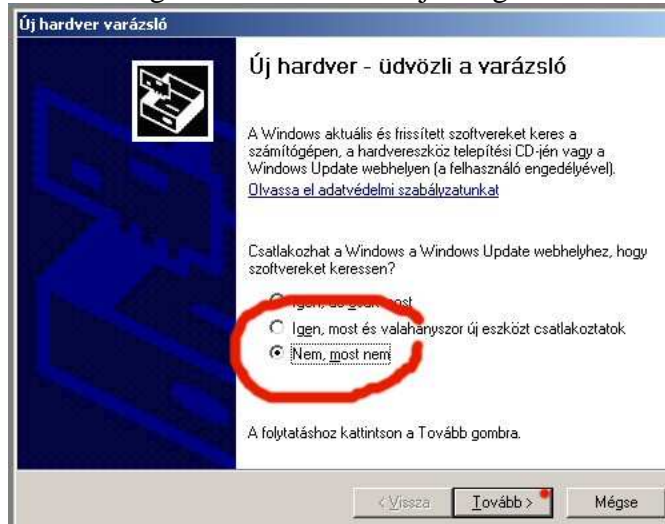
Új hardver varázsló

Új hardver - üdvözli a varázsló

A Windows aktuális és frissített szoftvereket keres a számítógépen, a hardvereszköz telepítési CD-jén vagy a Windows Update webhelyen (a felhasználó engedélyével).

Olvassa el adatvédelmi szabályzatunkat

Csatlakozhat a Windows a Windows Update webhelyhez, hogy szoftvereket keressen?

Igen, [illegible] most

Igen, most és valahanyszor új eszközt csatlakoztatok

Nem, most nem

A folytatáshoz kattintson a Tovább gombra.

< Vissza Tovább > Mégse